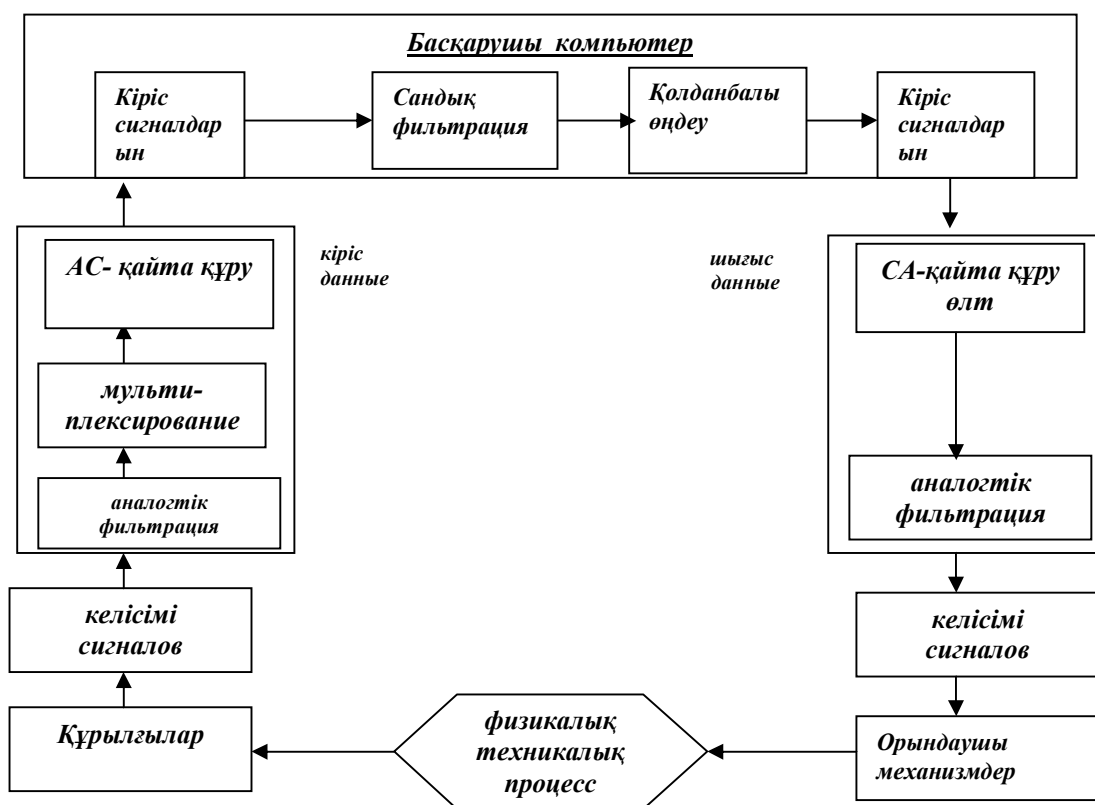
Басқарушы компьютер

Кіріс сигналдарын

Сандық фильтрация

Қолданбалы өңдеу

Кіріс сигналдарын

кіріс данные

шығыс данные

АС- қайта құру

мульти-плексирование

аналогтік фильтрация

СА-қайта құру өлт

аналогтік фильтрация

келісімі сигналов

келісімі сигналов

Құрылғылар

физикалық техникалық процесс

Орындаушы механизмдер